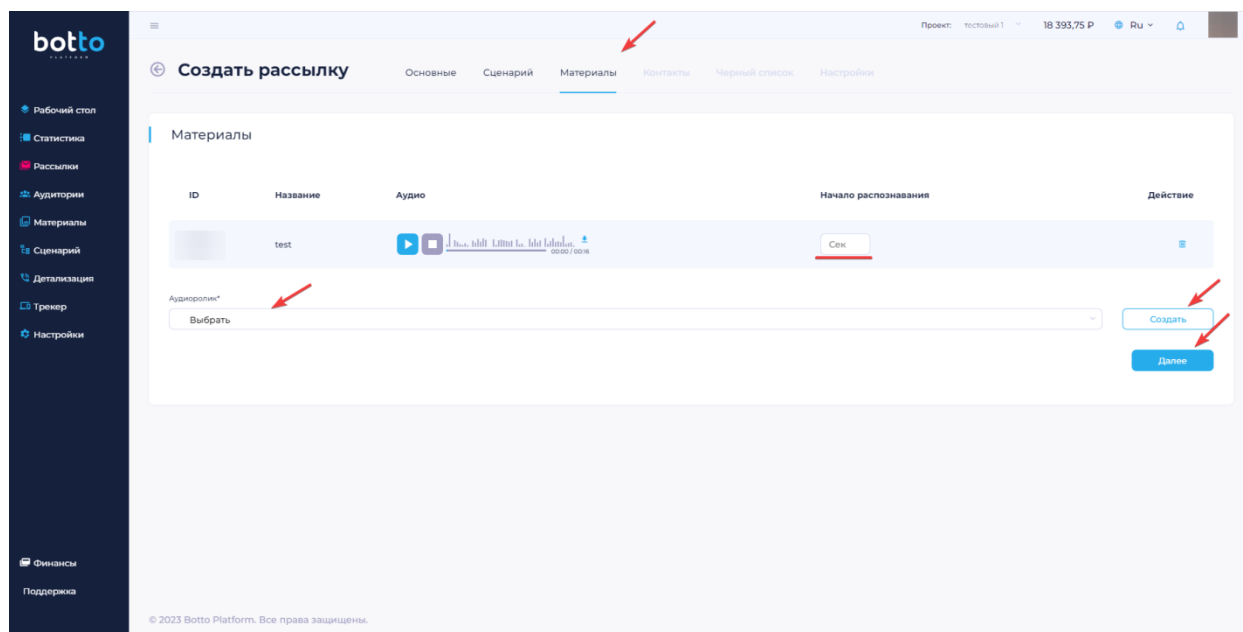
botto
PLATFORM

Рабочий стол
Статистика
Рассылки
Аудитории
Материалы
Сценарий
Детализация
Трекер
Настройки

Финансы
Поддержка

Проект: тестовый 1
18 393,75 ₽
Ru

Создать рассылку
Основные
Сценарий
Материалы
Контакты
Черный список
Настройки

Материалы

| ID | Название | Аудио | Начало распознавания | Действие |
|---|---|---|---|---|
| | test | 00:00 / 00:16 | Сек | |

Аудиоролик*
Выбрать
Создать
Далее

© 2023 Botto Platform. Все права защищены.